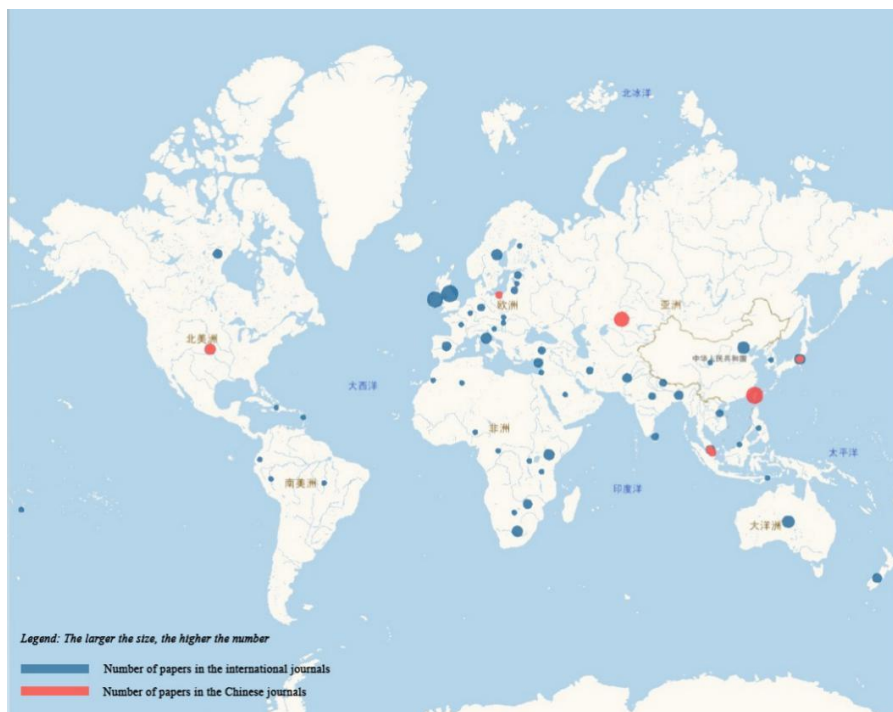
北冰洋

欧洲

亚洲

北美洲

中华人民共和国

大西洋

太平洋

非洲

南美洲

印度洋

大洋洲

Legend: The larger the size, the higher the number

Number of papers in the international journals

Number of papers in the Chinese journals